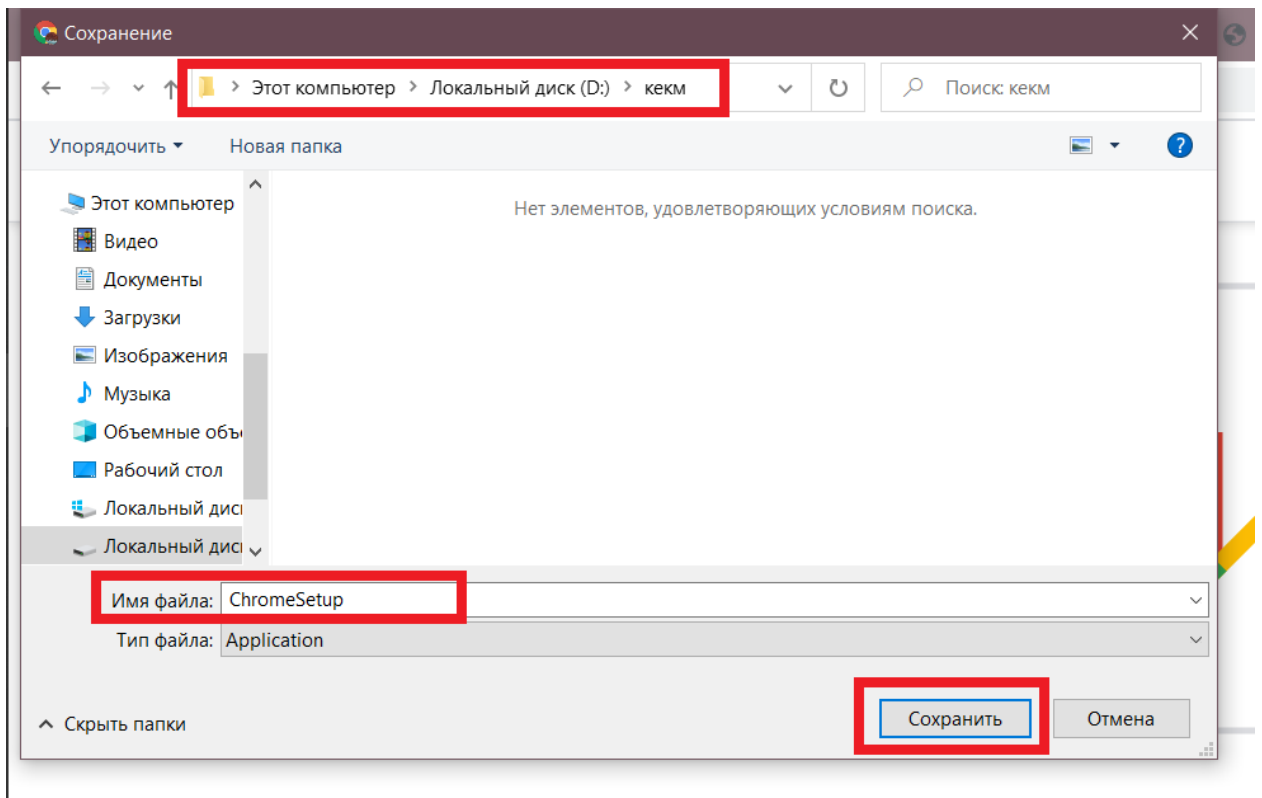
Сохранение

Этот компьютер > Локальный диск (D:) > кекм

Поиск: кекм

Упорядочить ▾ Новая папка

Этот компьютер
Видео
Документы
Загрузки
Изображения
Музыка
Объемные объ
Рабочий стол
Локальный дис
Локальный дис

Нет элементов, удовлетворяющих условиям поиска.

Имя файла: ChromeSetup
Тип файла: Application

Скрыть папки

Сохранить Отмена